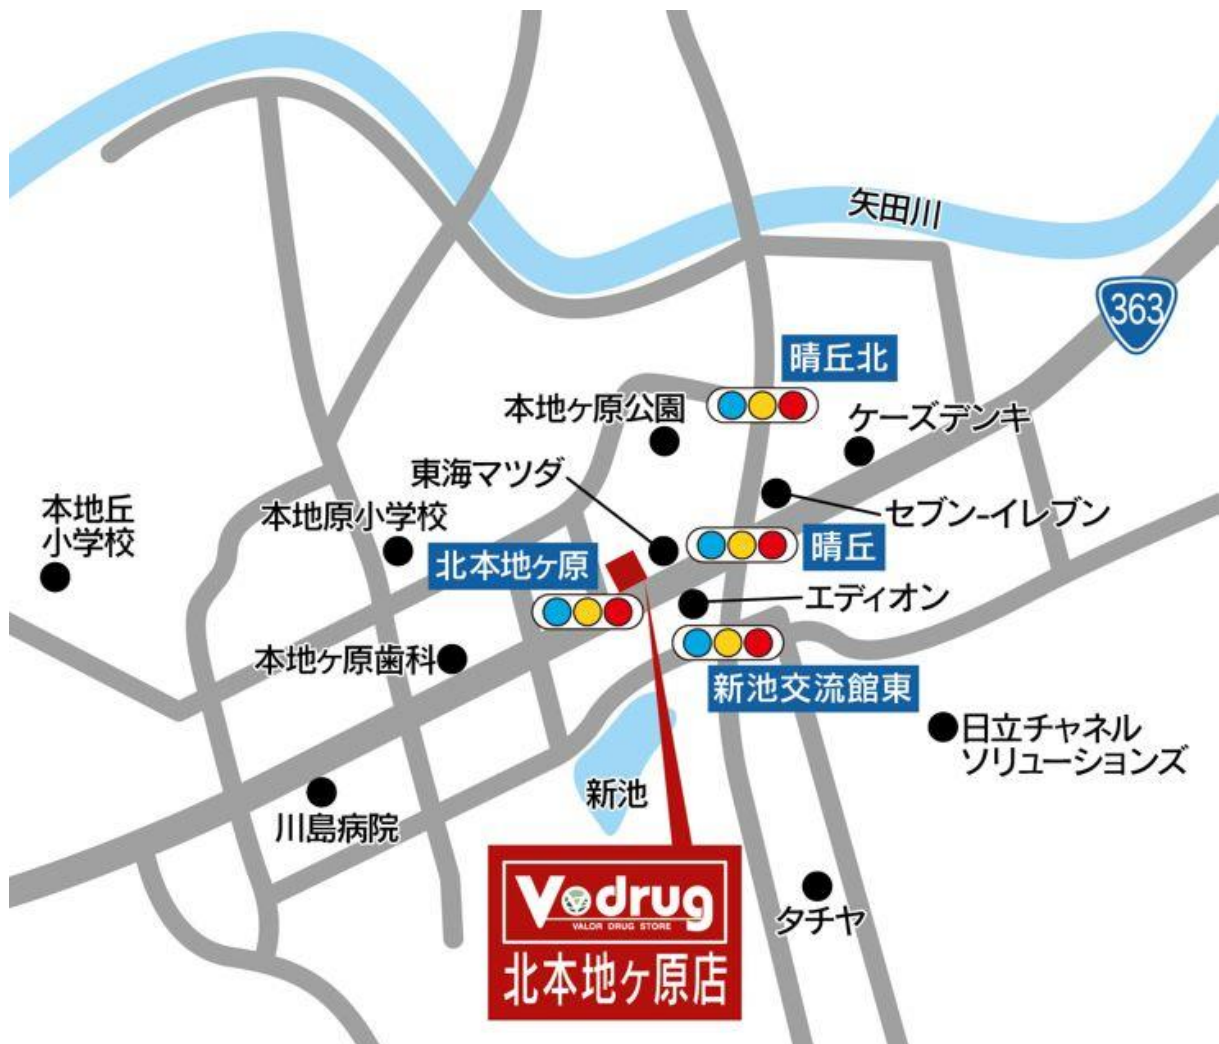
矢田川

363

晴丘北

本地ヶ原公園

ケーズデンキ

東海マツダ

セブン-イレブン

本地丘
小学校

本地原小学校

晴丘

北本地ヶ原

エディオン

本地ヶ原歯科

新池交流館東

日立チャネル
ソリューションズ

新池

川島病院

タチヤ

Vdrug
VALOR DRUG STORE
北本地ヶ原店